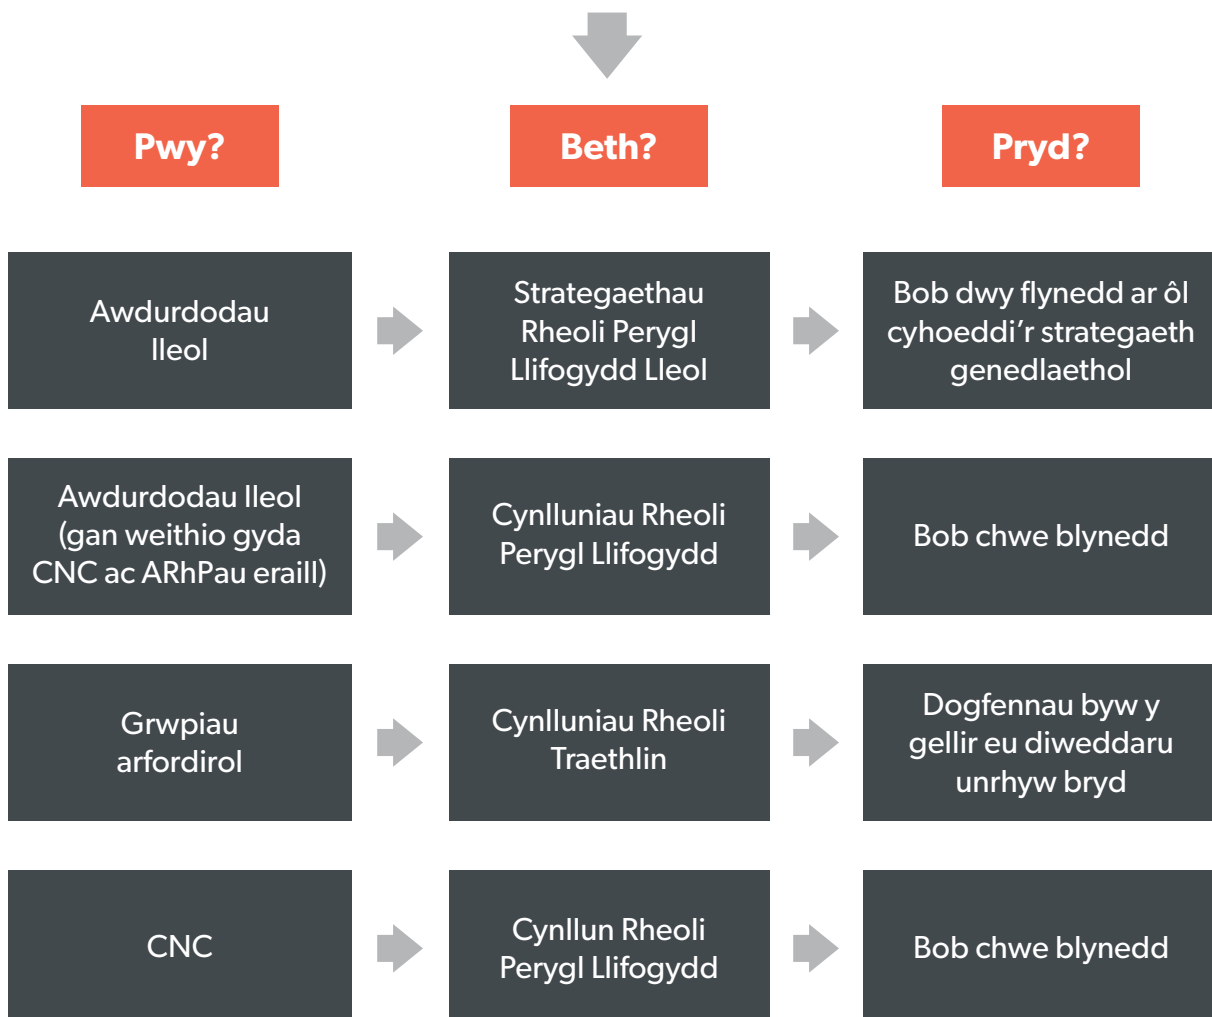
Pwy?

Beth?

Pryd?

Awdurdodau lleol

Strategaethau Rheoli Perygl Llifogydd Lleol

Bob dwy flynedd ar ôl cyhoeddi’r strategaeth genedlaethol

Awdurdodau lleol (gan weithio gyda CNC ac ARhPau eraill)

Cynlluniau Rheoli Perygl Llifogydd

Bob chwe blynedd

Grwpiau arfordirol

Cynlluniau Rheoli Traethlin

Dogfennau byw y gellir eu diweddaru unrhyw bryd

CNC

Cynllun Rheoli Perygl Llifogydd

Bob chwe blynedd